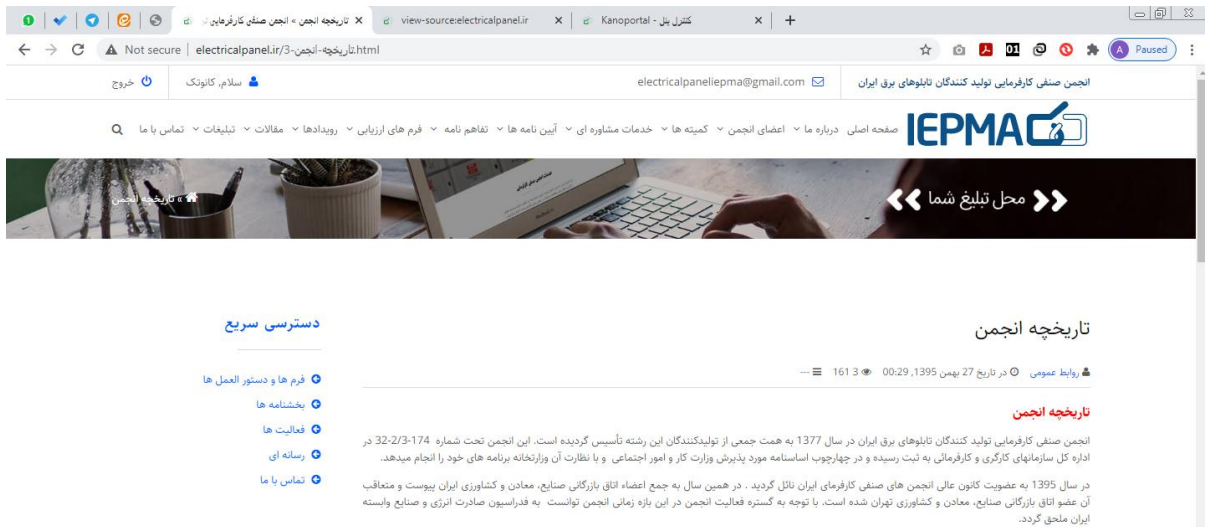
تاریخچه انجمن » انجمن صنفی کارفرمایی | view-source:electricalpanel.ir | Kanoportal - کنترل پنل | +

Not secure | electricalpanel.ir/3-تاریخچه-انجمن.html

Paused

انجمن صنفی کارفرمایی تولید کنندگان تابلوهای برق ایران | electricalpaneliepma@gmail.com | سلام, کانوتک | خروج

IEPMA

صفحه اصلی | درباره ما | اعضای انجمن | کمیته ها | خدمات مشاوره ای | آیین نامه ها | تفاهم نامه | فرم های ارزیابی | رویدادها | مقالات | تبلیغات | تماس با ما

محل تبلیغ شما

» تاریخچه انجمن

تاریخچه انجمن

روابط عمومی | در تاریخ 27 بهمن 1395, 00:29 | 161 3

تاریخچه انجمن

انجمن صنفی کارفرمایی تولید کنندگان تابلوهای برق ایران در سال 1377 به همت جمعی از تولیدکنندگان این رشته تأسیس گردیده است. این انجمن تحت شماره 174-2/3-32 در اداره کل سازمانهای کارگری و کارفرمائی به ثبت رسیده و در چهارچوب اساسنامه مورد پذیرش وزارت کار و امور اجتماعی و با نظارت آن وزارتخانه برنامه های خود را انجام میدهد.

در سال 1395 به عضویت کانون عالی انجمن های صنفی کارفرمای ایران نائل گردید . در همین سال به جمع اعضاء اتاق بازرگانی صنایع، معادن و کشاورزی ایران پیوست و متعاقب آن عضو اتاق بازرگانی صنایع، معادن و کشاورزی تهران شده است. با توجه به گستره فعالیت انجمن در این بازه زمانی انجمن توانست به فدراسیون صادرات انرژی و صنایع وابسته ایران ملحق گردد.

دسترسی سریع

فرم ها و دستور العمل ها

بخشنامه ها

فعالیت ها

رسانه ای

تماس با ما